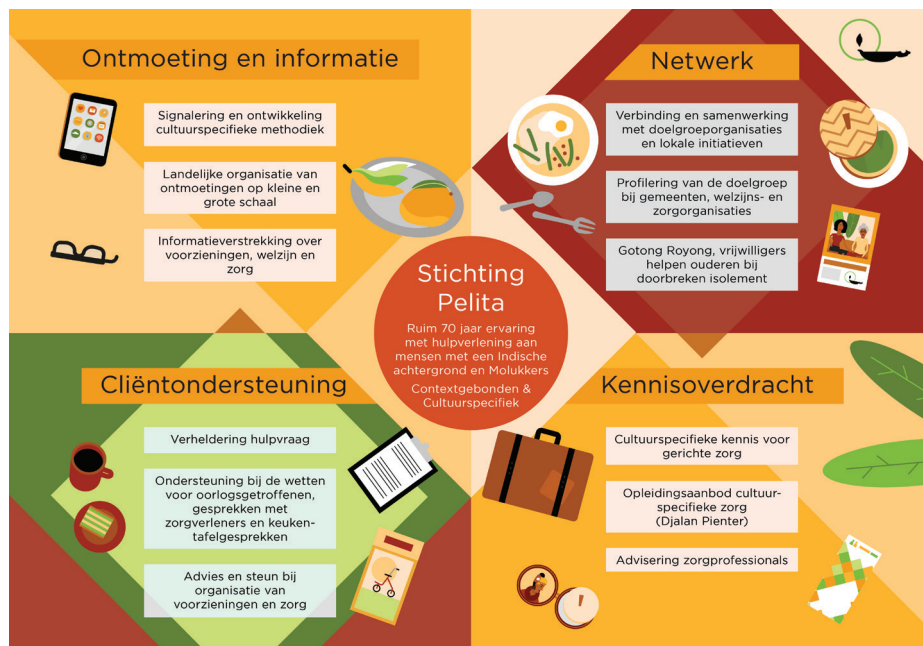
Ontmoeting en informatie

Signalering en ontwikkeling cultuurspecifieke methodiek

Landelijke organisatie van ontmoetingen op kleine en grote schaal

Informatieverstrekking over voorzieningen, welzijn en zorg

Netwerk

Verbinding en samenwerking met doelgroeporganisaties en lokale initiatieven

Profilering van de doelgroep bij gemeenten, welzijns- en zorgorganisaties

Gotong Royong, vrijwilligers helpen ouderen bij doorbreken isolement

Stichting Pelita

Ruim 70 jaar ervaring met hulpverlening aan mensen met een Indische achtergrond en Molukkers

Contextgebonden & Cultuurspecifiek

Cliëntondersteuning

Verheldering hulpvraag

Ondersteuning bij de wetten voor oorlogsgetroffenen, gesprekken met zorgverleners en keukentafelgesprekken

Advies en steun bij organisatie van voorzieningen en zorg

Kennisoverdracht

Cultuurspecifieke kennis voor gerichte zorg

Opleidingsaanbod cultuurspecifieke zorg (Djalan Pienter)

Advisering zorgprofessionals